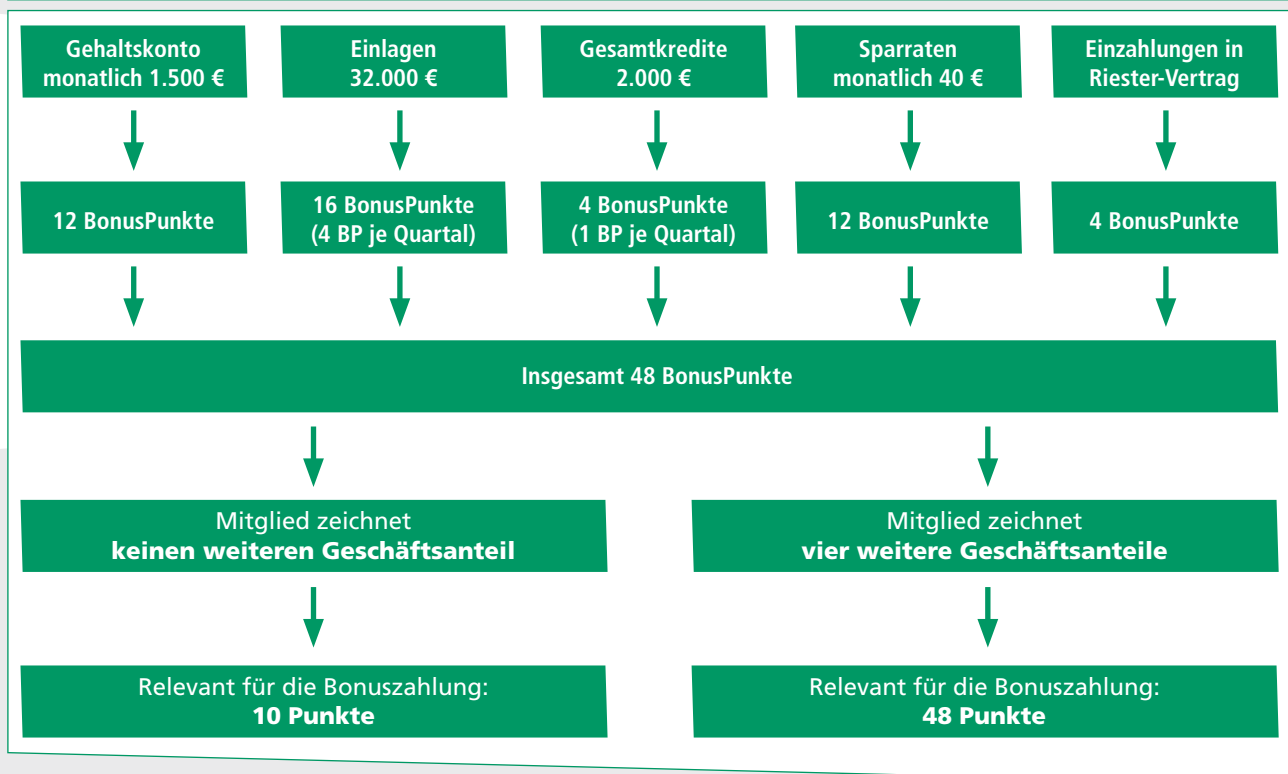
Gehaltskonto monatlich 1.500 €

Einlagen 32.000 €

Gesamtkredite 2.000 €

Sparraten monatlich 40 €

Einzahlungen in Riester-Vertrag

12 BonusPunkte

16 BonusPunkte (4 BP je Quartal)

4 BonusPunkte (1 BP je Quartal)

12 BonusPunkte

4 BonusPunkte

Insgesamt 48 BonusPunkte

Mitglied zeichnet **keinen weiteren Geschäftsanteil**

Mitglied zeichnet **vier weitere Geschäftsanteile**

Relevant für die Bonuszahlung: **10 Punkte**

Relevant für die Bonuszahlung: **48 Punkte**